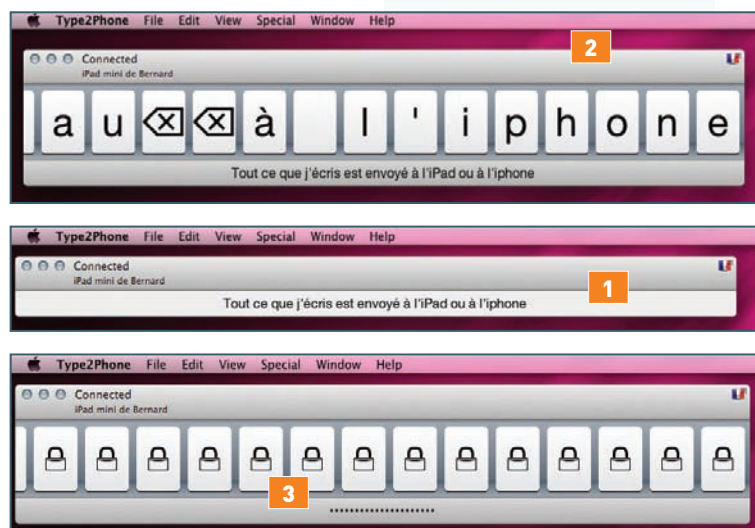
Type2Phone File Edit View Special Window Help

Connected
iPad mini de Bernard

2

a u ⌫ ⌫ à l ' i p h o n e

Tout ce que j'écris est envoyé à l'iPad ou à l'iphone

Type2Phone File Edit View Special Window Help

Connected
iPad mini de Bernard

Tout ce que j'écris est envoyé à l'iPad ou à l'iphone

1

Type2Phone File Edit View Special Window Help

Connected
iPad mini de Bernard

3

•••••••••••••••••••